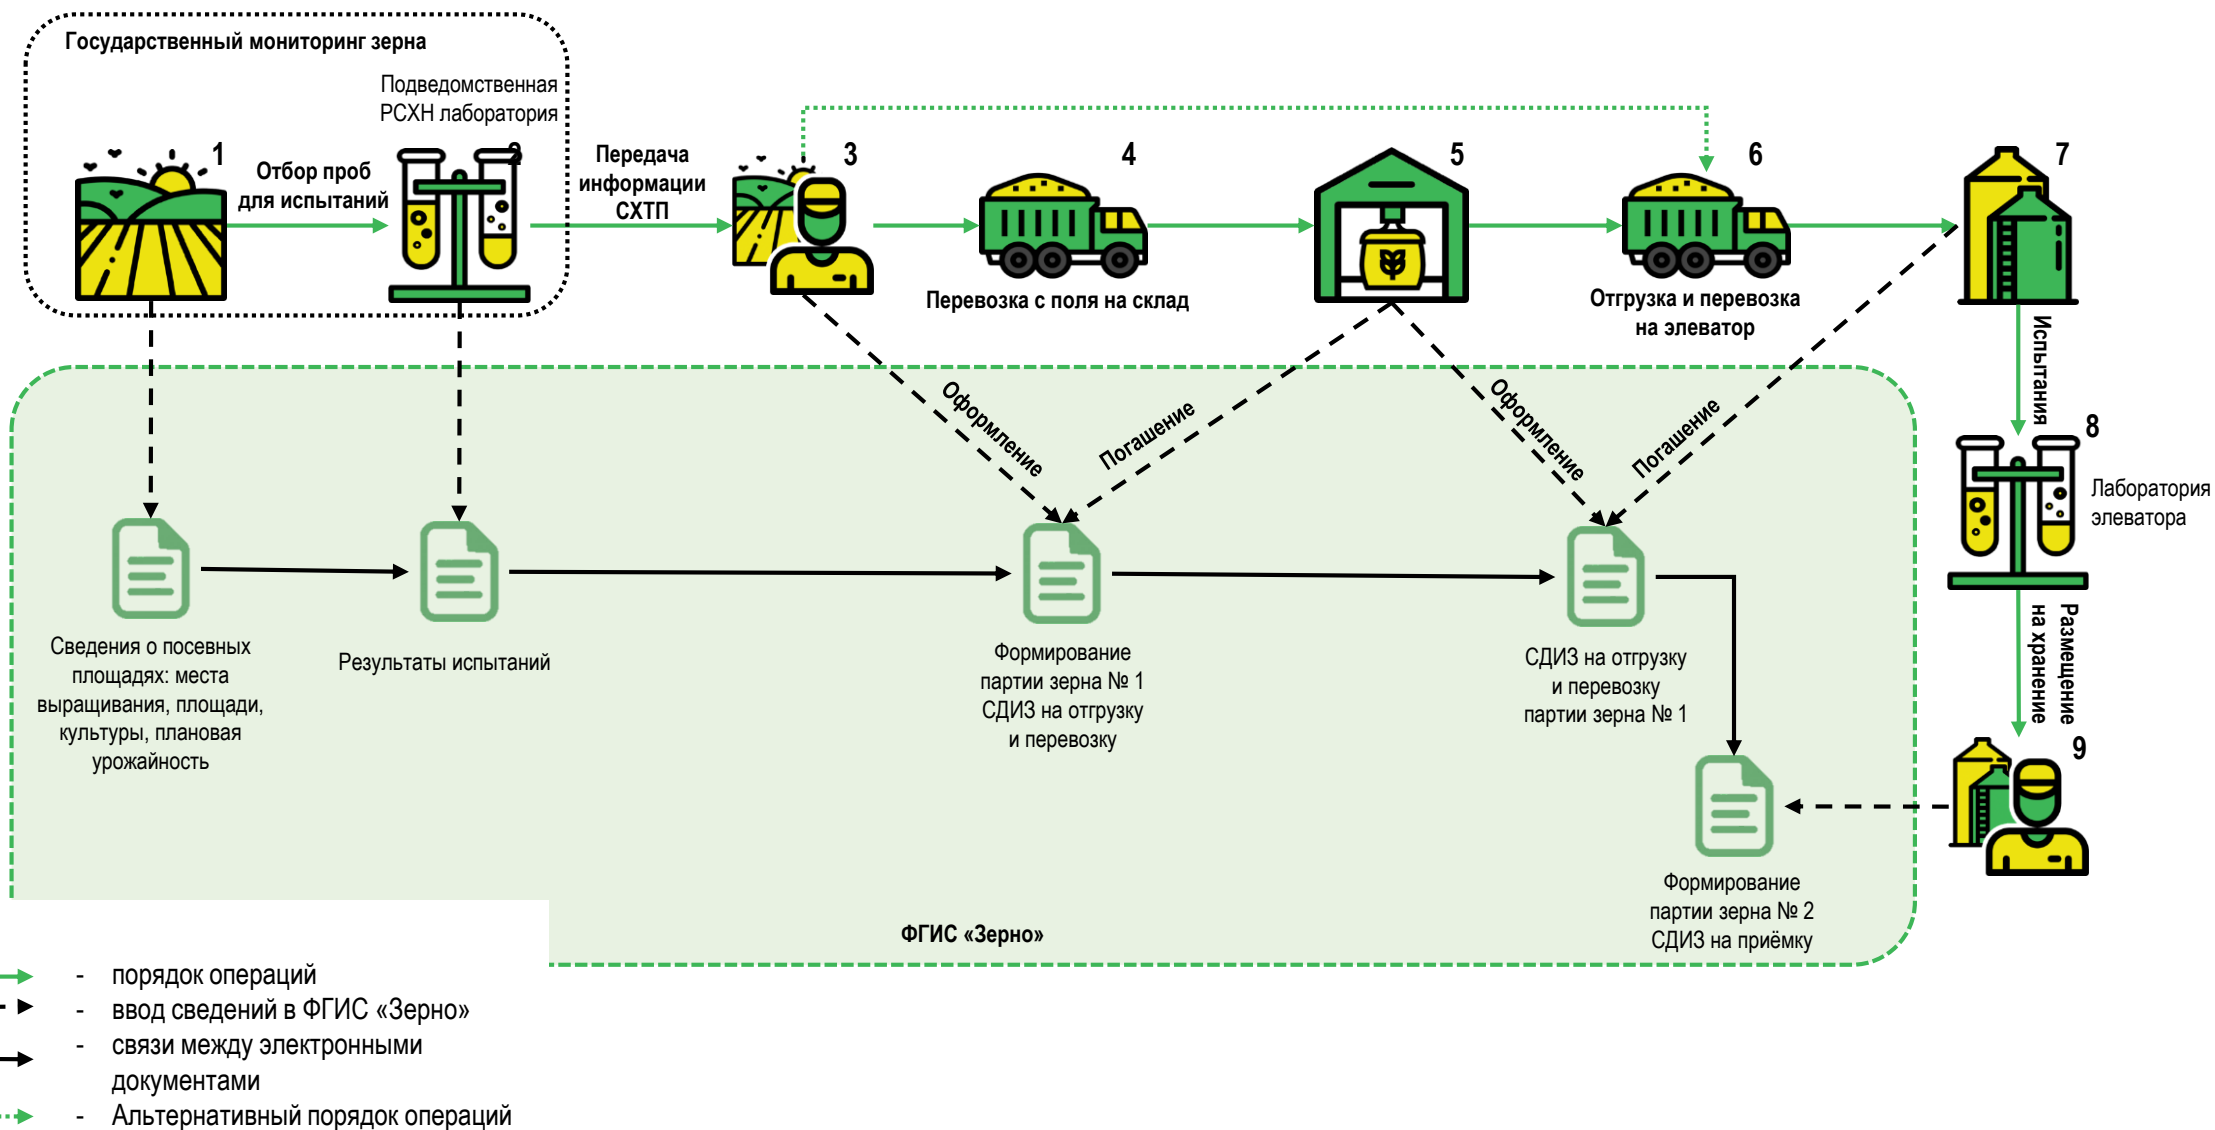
Государственный мониторинг зерна

Подведомственная РСХН лаборатория

1

Отбор проб для испытаний

2

Передача информации СХТП

3

4

5

6

7

Перевозка с поля на склад

Отгрузка и перевозка на элеватор

Испытания

8

Лаборатория элеватора

Размещение на хранение

9

Оформление

Погашение

Оформление

Погашение

Сведения о посевных площадях: места выращивания, площади, культуры, плановая урожайность

Результаты испытаний

Формирование партии зерна № 1 СДИЗ на отгрузку и перевозку

СДИЗ на отгрузку и перевозку партии зерна № 1

Формирование партии зерна № 2 СДИЗ на приёмку

ФГИС «Зерно»

- порядок операций

- ввод сведений в ФГИС «Зерно»

- связи между электронными документами

- Альтернативный порядок операций